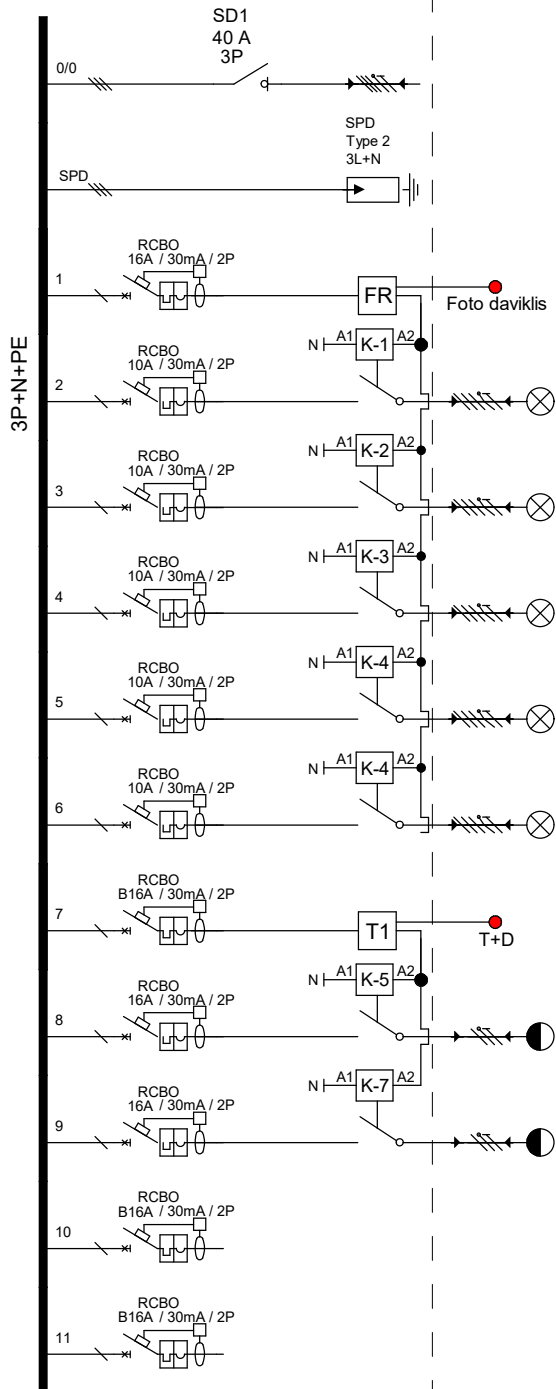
SD1
40 A
3P

0/0

SPD
Type 2
3L+N

SPD

3P+N+PE

1
RCBO
16A / 30mA / 2P
FR
Foto daviklis

N A1 K-1 A2

2
RCBO
10A / 30mA / 2P

N A1 K-2 A2

3
RCBO
10A / 30mA / 2P

N A1 K-3 A2

4
RCBO
10A / 30mA / 2P

N A1 K-4 A2

5
RCBO
10A / 30mA / 2P

N A1 K-4 A2

6
RCBO
10A / 30mA / 2P

7
RCBO
B16A / 30mA / 2P
T1
T+D

N A1 K-5 A2

8
RCBO
16A / 30mA / 2P

N A1 K-7 A2

9
RCBO
16A / 30mA / 2P

10
RCBO
B16A / 30mA / 2P

11
RCBO
B16A / 30mA / 2P